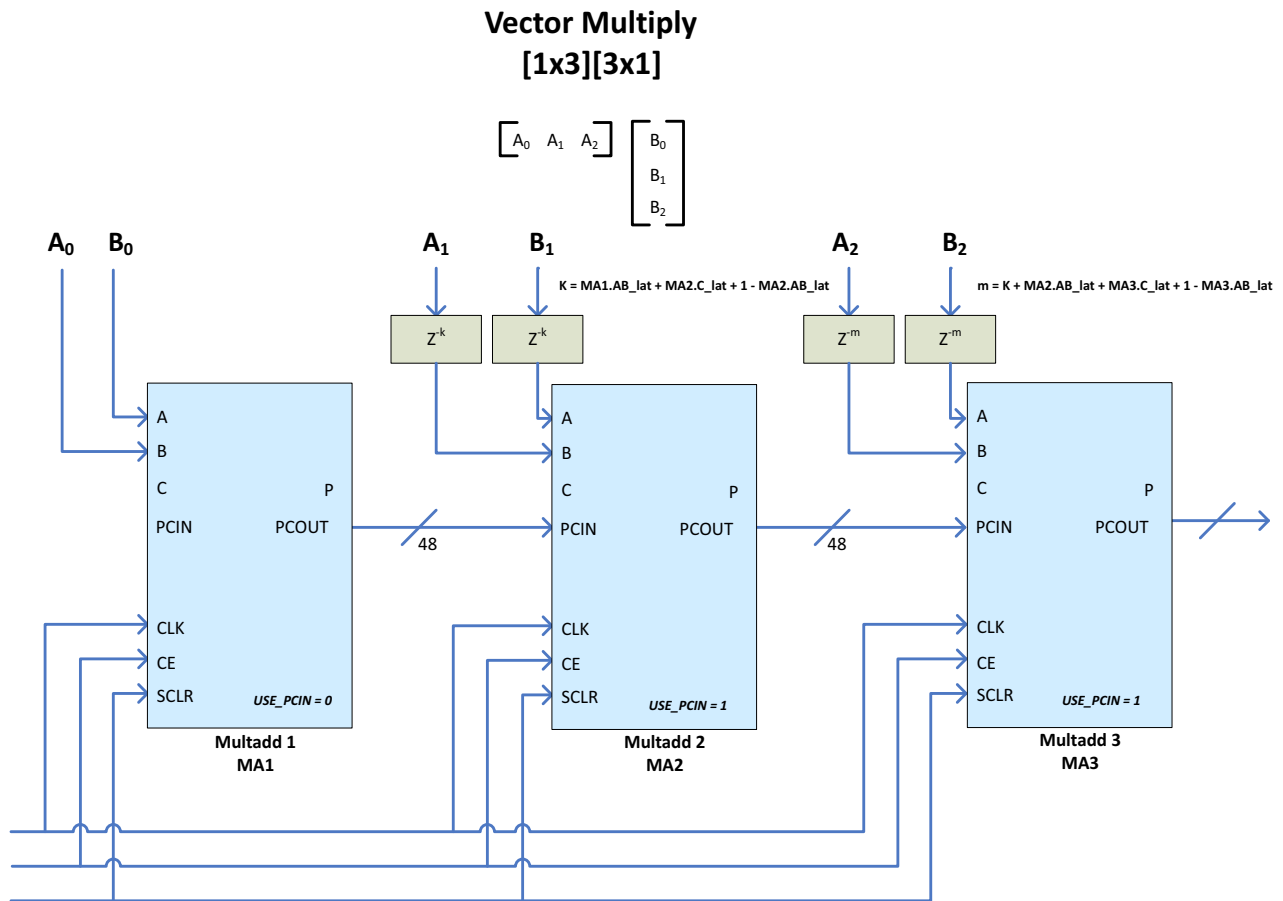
Vector Multiply
[1x3][3x1]

$\begin{bmatrix} A_0 & A_1 & A_2 \end{bmatrix} \begin{bmatrix} B_0 \\ B_1 \\ B_2 \end{bmatrix}$

$A_0$ $B_0$

$A_1$ $B_1$

K = MA1.AB_lat + MA2.C_lat + 1 - MA2.AB_lat

$A_2$ $B_2$

m = K + MA2.AB_lat + MA3.C_lat + 1 - MA3.AB_lat

$Z^{-k}$ $Z^{-k}$ $Z^{-m}$ $Z^{-m}$

A
B
C
PCIN
P
PCOUT
CLK
CE
SCLR
USE_PCIN = 0
Multadd 1
MA1

48

A
B
C
PCIN
P
PCOUT
CLK
CE
SCLR
USE_PCIN = 1
Multadd 2
MA2

48

A
B
C
PCIN
P
PCOUT
CLK
CE
SCLR
USE_PCIN = 1
Multadd 3
MA3